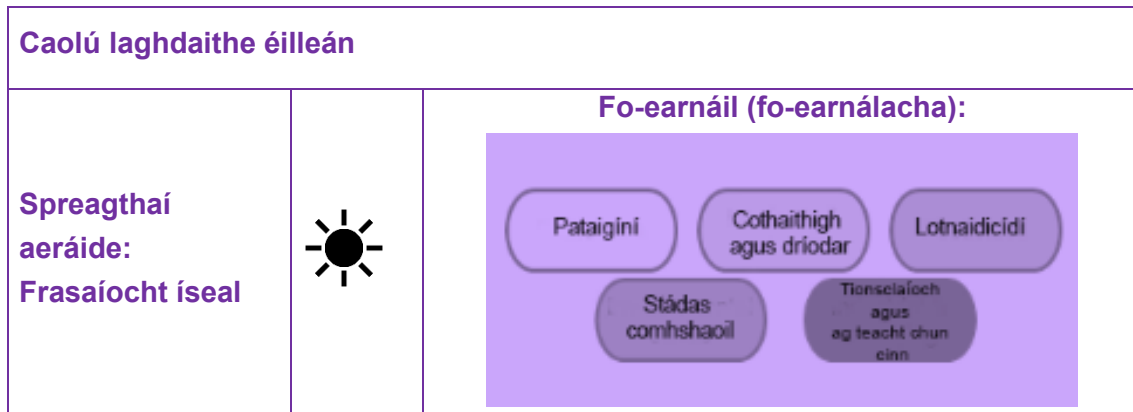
Caolú laghdaithe éilleán

Spreagthaí aeráide: Frasaíocht íseal

Fo-earnáil (fo-earnálacha):

Pataiginí

Cothaithigh agus dríodar

Lotnaidicídí

Stádas comhshaoil

Tionsclaíoch agus ag teacht chun cinn